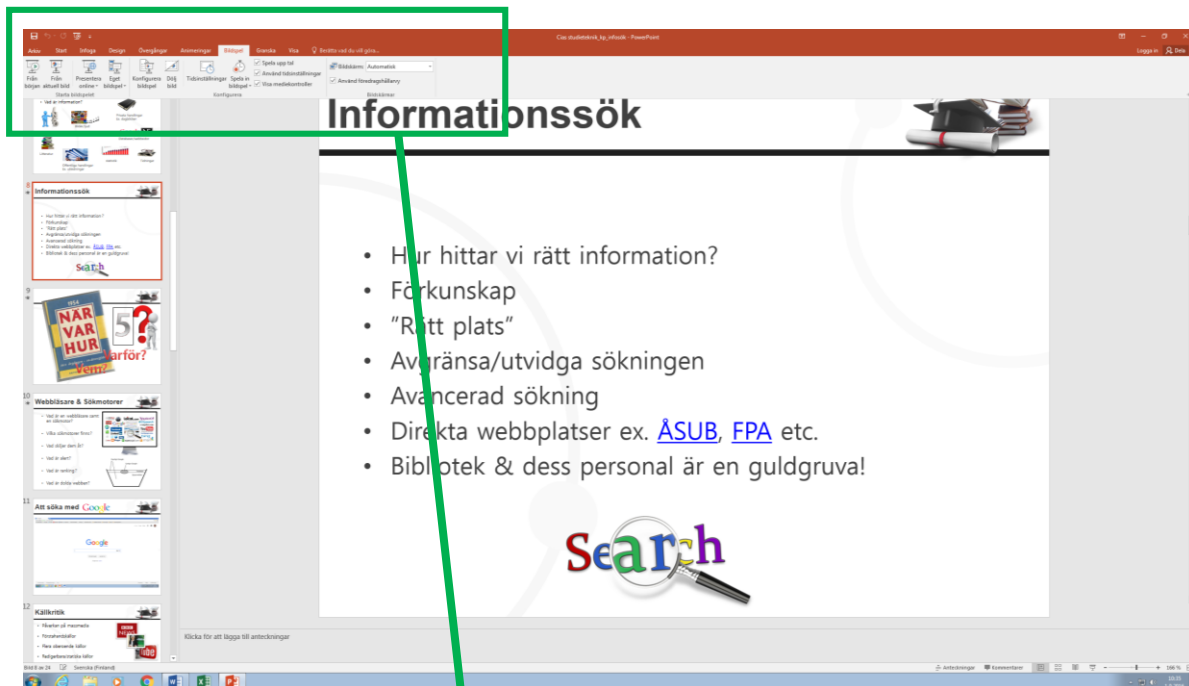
Arkiv Start Infoga Design Övergångar Animeringar Bildspel Granska Visa Berätta vad du vill göra...

Cias studieteknik_kp_infosök - PowerPoint

Logga in Dela

Från början Från aktuell bild Presentera online Eget bildspel

Starta bildspelet

Konfigurera bildspel Dölj bild Tidsinställningar Spela in bildspel

Spela upp tal
Använd tidsinställningar
Visa mediekontroller

Konfigurera

Bildskärm: Automatisk
Använd föredragshållarvy

Bildskärmar

Informationssök

8

Informationssök

9

NÄR VAR HUR

Varför?

Vem?

10

Webbläsare & Sökmotorer

11

Att söka med Google

12

Källkritik

Informationssök

• Hur hittar vi rätt information?
• Förkunskap
• ”Rätt plats”
• Avgränsa/utvidga sökningen
• Avancerad sökning
• Direkta webbplatser ex. ÅSUB, FPA etc.
• Bibliotek & dess personal är en guldgruva!

Search

Klicka för att lägga till anteckningar

Bild 8 av 24 Svenska (Finland)

Anteckningar Kommentarer 166 %